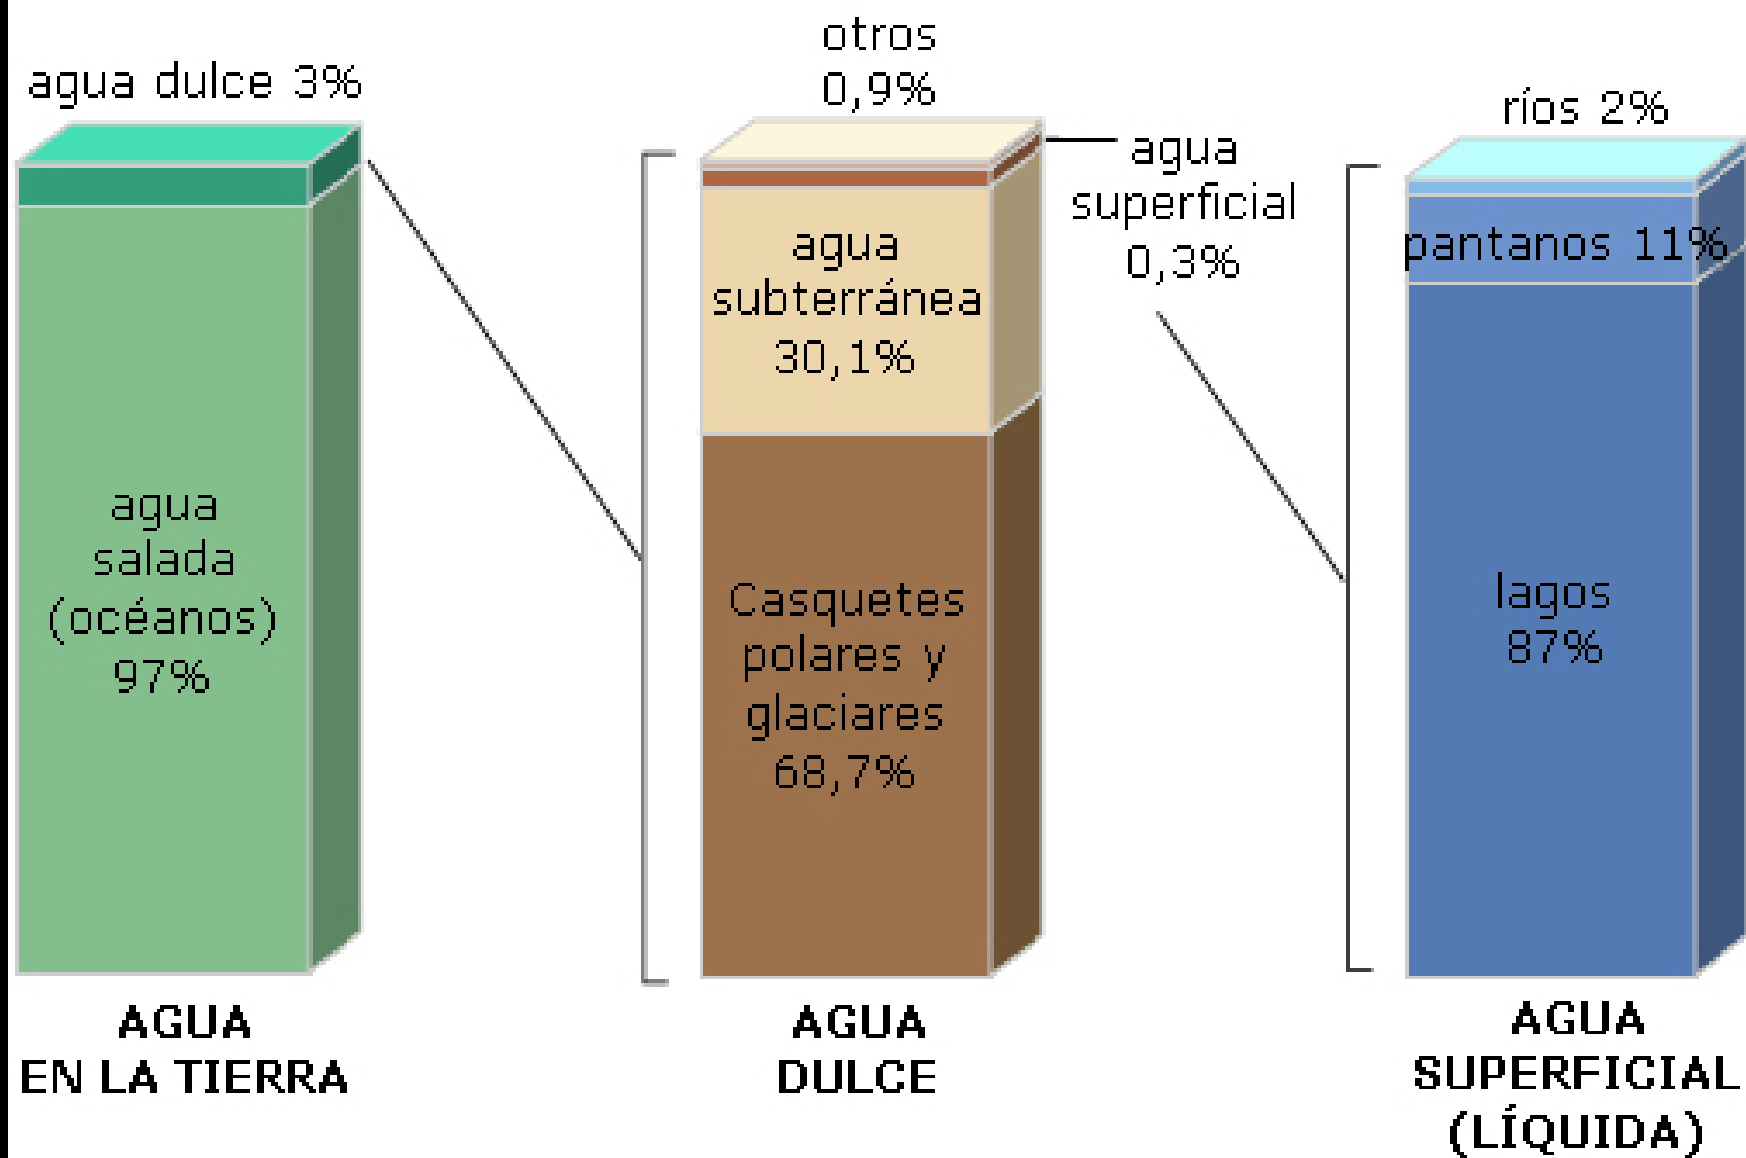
agua dulce 3%

agua salada (océanos) 97%

AGUA EN LA TIERRA

otros 0,9%

agua superficial 0,3%

agua subterránea 30,1%

Casquetes polares y glaciares 68,7%

AGUA DULCE

ríos 2%

pantanos 11%

lagos 87%

AGUA SUPERFICIAL (LÍQUIDA)